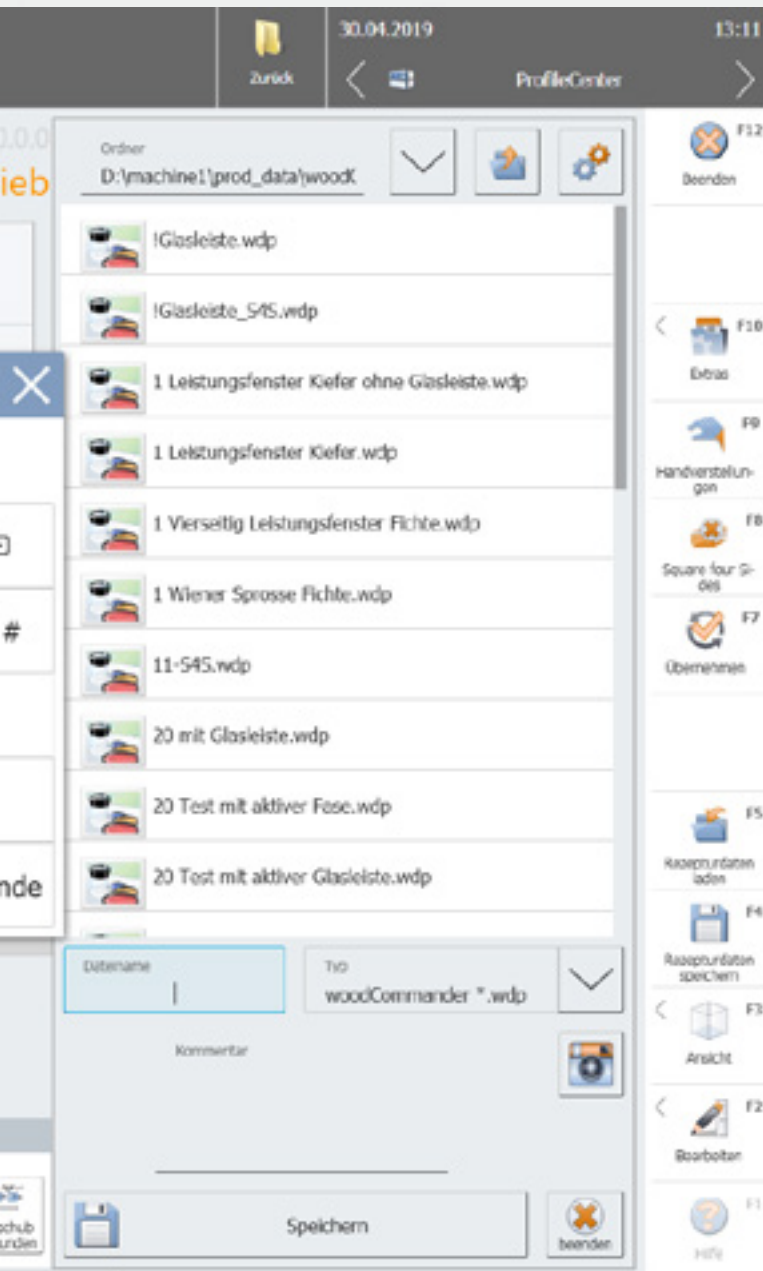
Zurück
30.04.2019
13:11
ProfileCenter
0.0.0
ieb
Ordner
D:\machine1\prod_data\woodC
F12
Beenden
!Glasleiste.wdp
!Glasleiste_S45.wdp
1 Leistungsfenster Kiefer ohne Glasleiste.wdp
1 Leistungsfenster Kiefer.wdp
1 Vierseitig Leistungsfenster Fichte.wdp
1 Wiener Sprosse Fichte.wdp
11-S45.wdp
20 mit Glasleiste.wdp
20 Test mit aktiver Fase.wdp
20 Test mit aktiver Glasleiste.wdp
F10
Extras
F9
Handverstellungen
F8
Square four Sides
F7
Übernehmen
F5
Rezepturdaten laden
F4
Rezepturdaten speichern
F3
Ansicht
F2
Bearbeiten
F1
Hilfe
#
nde
Dateiname
Typ
woodCommander *.wdp
Kommentar
Speichern
beenden
schub
unden